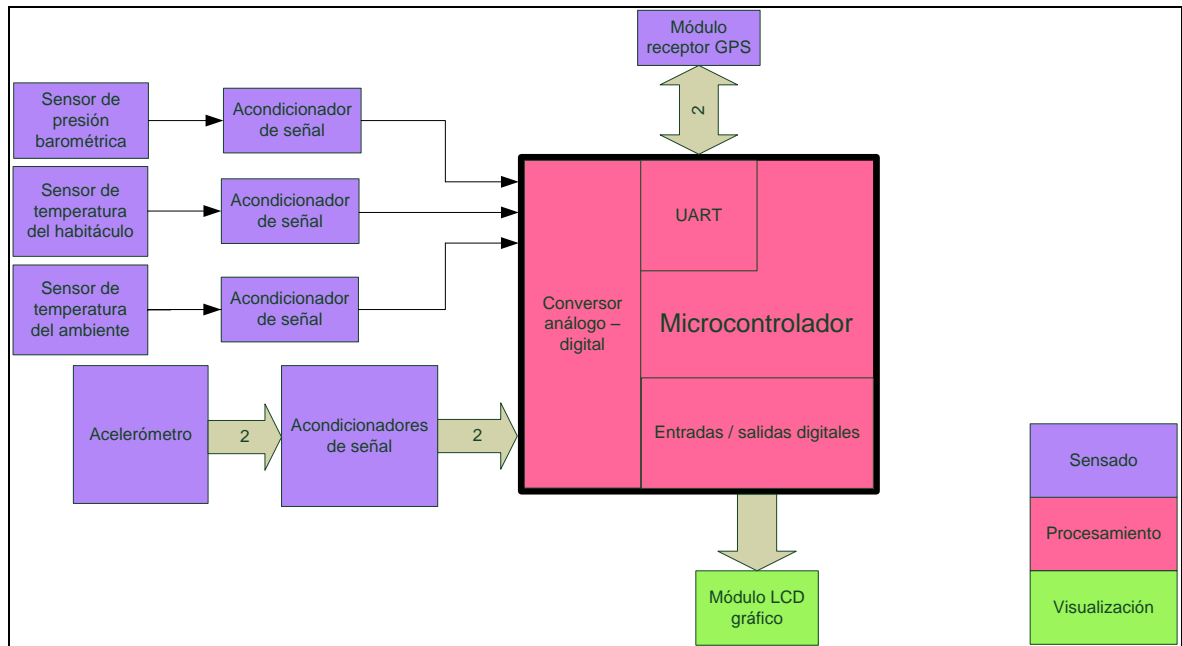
Módulo receptor GPS

2

Sensor de presión barométrica

Acondicionador de señal

Sensor de temperatura del habitáculo

Acondicionador de señal

Sensor de temperatura del ambiente

Acondicionador de señal

Acelerómetro

2

Acondicionadores de señal

2

UART

Conversor análogo – digital

Microcontrolador

Entradas / salidas digitales

Módulo LCD gráfico

Sensado

Procesamiento

Visualización